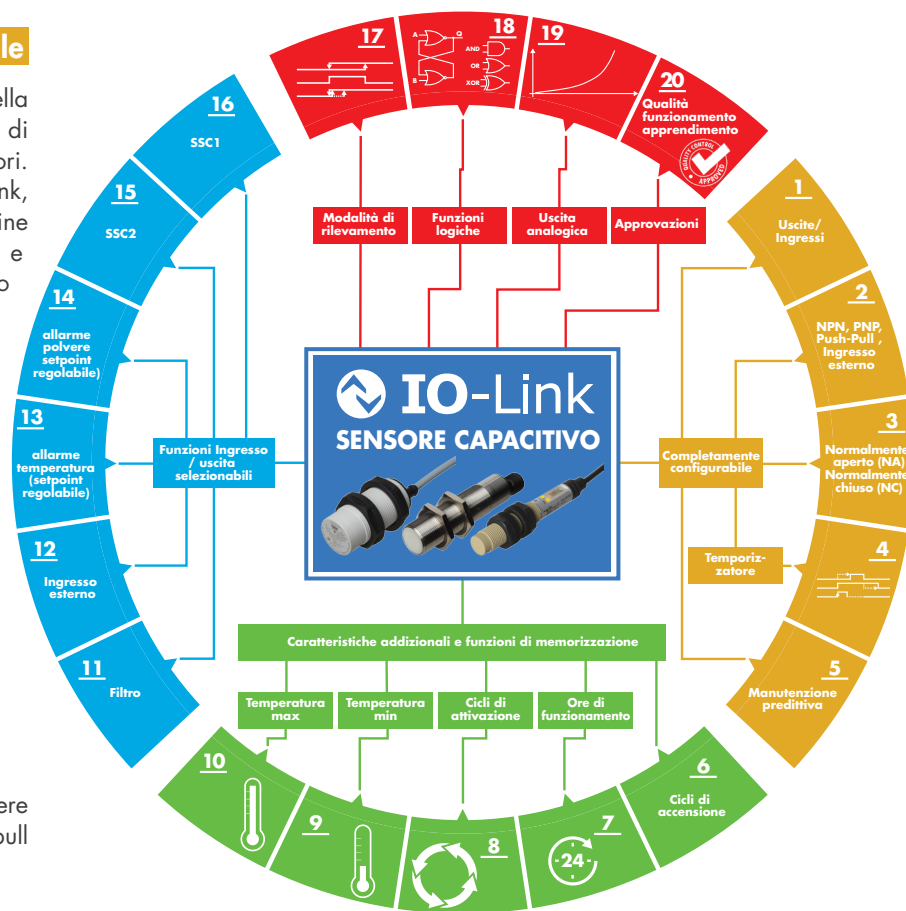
le

ella
di
ori.
nk,
ine
e
o

ere
oull

17

18

A Q
B
AND
OR
XOR

19

20
Qualità funzionamento apprendimento

QUALITY CONTROL APPROVED

16
SSC1

15
SSC2

14
allarme polvere setpoint regolabile)

13
allarme temperatura (setpoint regolabile)

12
Ingresso esterno

11
Filtro

Modalità di rilevamento

Funzioni logiche

Uscita analogica

Approvazioni

1
Uscite/ Ingressi

2
NPN, PNP, Push-Pull , Ingresso esterno

3
Normalmente aperto (NA) Normalmente chiuso (NC)

4

5
Manutenzione predittiva

IO-Link
SENSORE CAPACITIVO

Funzioni Ingresso / uscita selezionabili

Completamente configurabile

Temporizzatore

Caratteristiche addizionali e funzioni di memorizzazione

Temperatura max

Temperatura min

Cicli di attivazione

Ore di funzionamento

10

9

8

7
24

6
Cicli di accensione